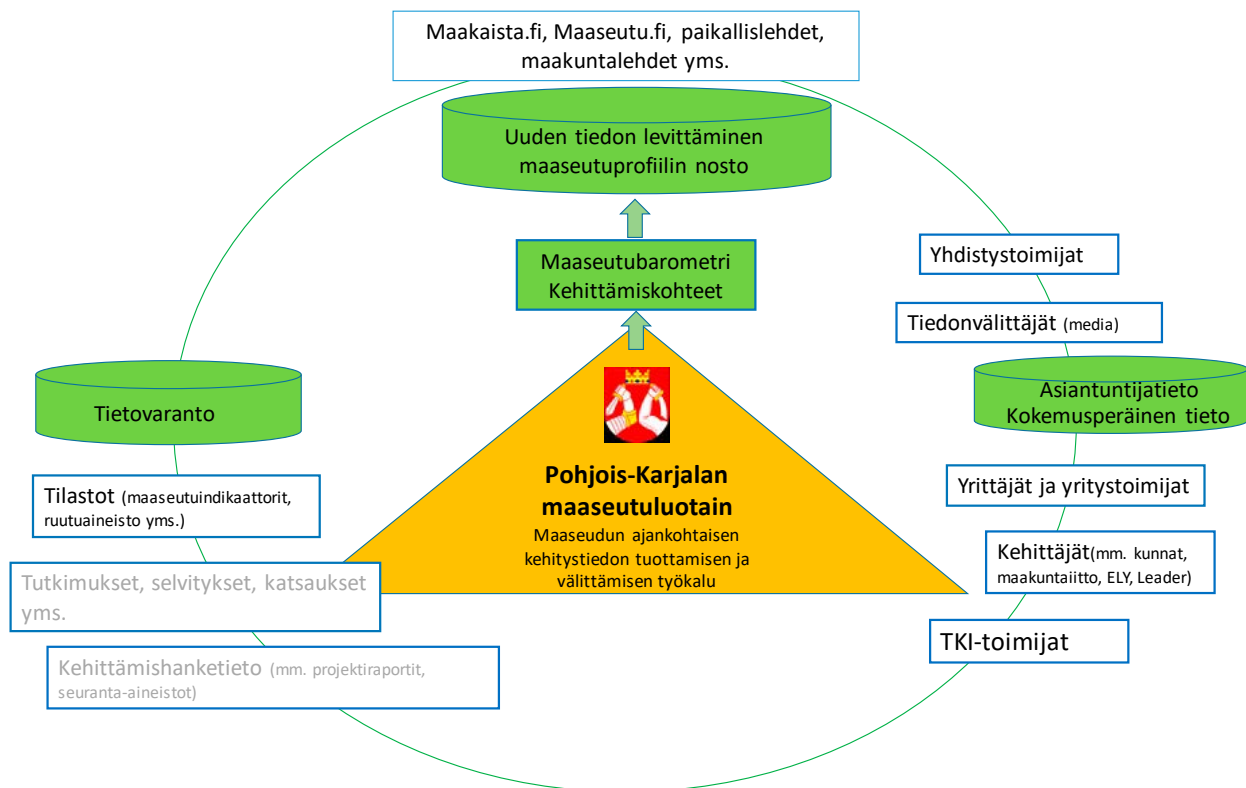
Maakaista.fi, Maaseutu.fi, paikallislehdet, maakuntalehdet yms.

Uuden tiedon levittäminen maaseutuprofiilin nosto

Maaseutubarometri Kehittämiskohteet

Yhdistystoimijat

Tiedonvälittäjät (media)

Asiantuntijatieto Kokemusperäinen tieto

Tietovaranto

Pohjois-Karjalan maaseutuluotain
Maaseudun ajankohtaisen kehitystiedon tuottamisen ja välittämisen työkalu

Yrittäjät ja yritystoimijat

Tilastot (maaseutuindikaattorit, ruutuaineisto yms.)

Kehittäjät(mm. kunnat, maakuntaiitto, ELY, Leader)

Tutkimukset, selvitykset, katsaukset yms.

TKI-toimijat

Kehittämishanketieto (mm. projektiraportit, seuranta-aineistot)